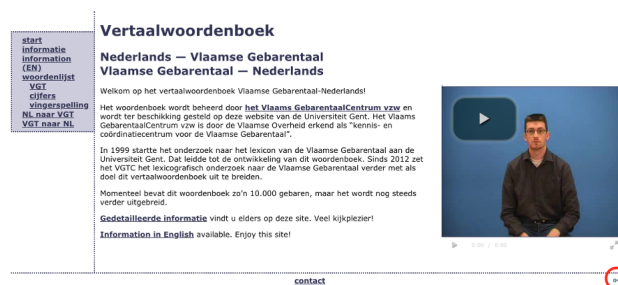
start
informatie
information (EN)
woordenlijst
VGT
cijfers
vingerspelling
NL naar VGT
VGT naar NL

Vertaalwoordenboek

Nederlands — Vlaamse Gebarentaal
Vlaamse Gebarentaal — Nederlands

Welkom op het vertaalwoordenboek Vlaamse Gebarentaal-Nederlands!

Het woordenboek wordt beheerd door het Vlaams GebarentaalCentrum vzw en wordt ter beschikking gesteld op deze website van de Universiteit Gent. Het Vlaams GebarentaalCentrum vzw is door de Vlaamse Overheid erkend als "kennis- en coördinatiecentrum voor de Vlaamse Gebarentaal".

In 1999 startte het onderzoek naar het lexicon van de Vlaamse Gebarentaal aan de Universiteit Gent. Dat leidde tot de ontwikkeling van dit woordenboek. Sinds 2012 zet het VGTC het lexicografisch onderzoek naar de Vlaamse Gebarentaal verder met als doel dit vertaalwoordenboek uit te breiden.

Momenteel bevat dit woordenboek zo'n 10.000 gebaren, maar het wordt nog steeds verder uitgebreid.

Gedetailleerde informatie vindt u elders op deze site. Veel kijkplezier!

Information in English available. Enjoy this site!

0:00 / 0:00

contact